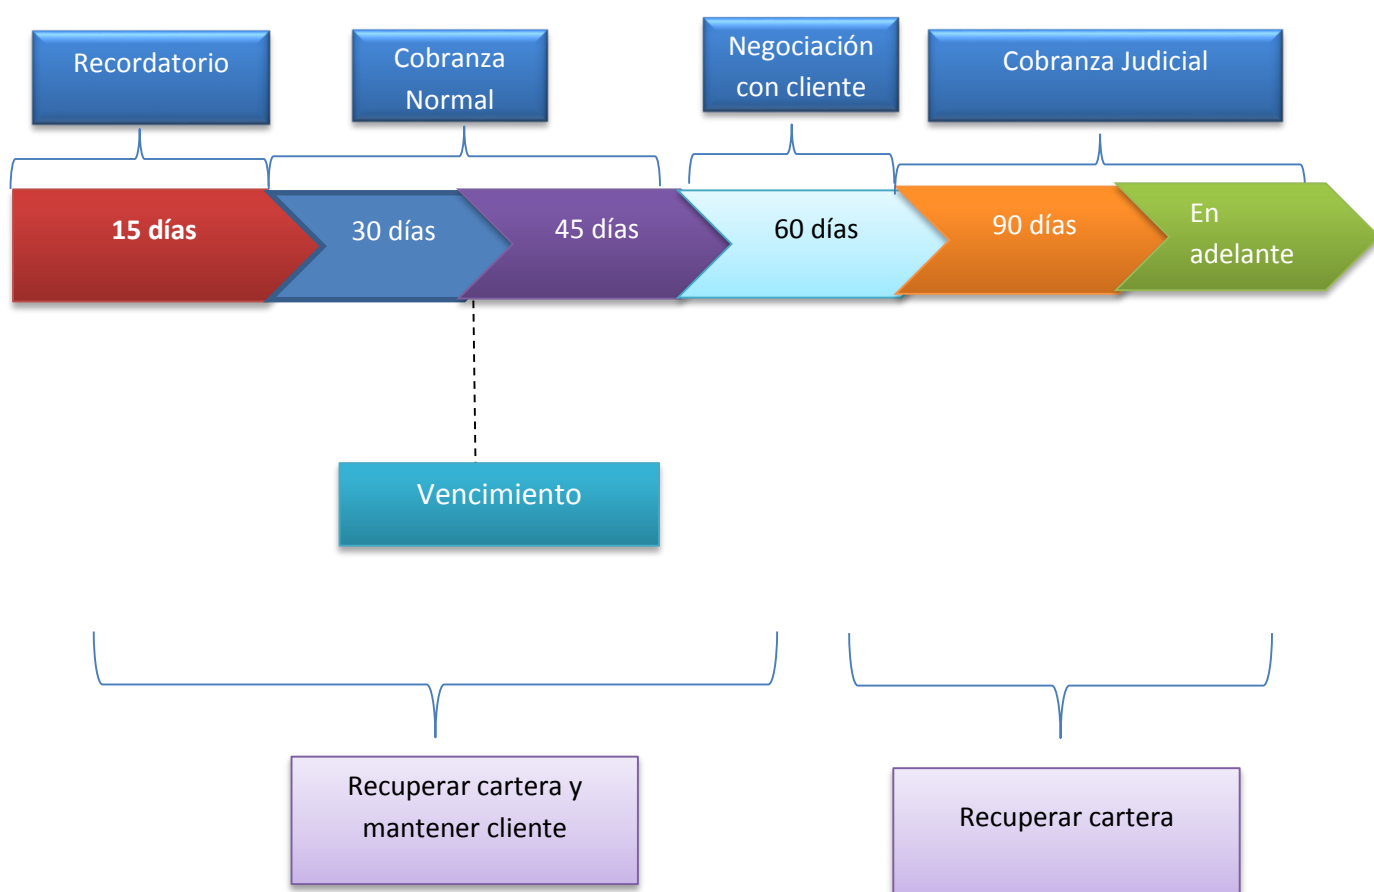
Recordatorio

Cobranza Normal

Negociación con cliente

Cobranza Judicial

15 días

30 días

45 días

60 días

90 días

En adelante

Vencimiento

Recuperar cartera y mantener cliente

Recuperar cartera